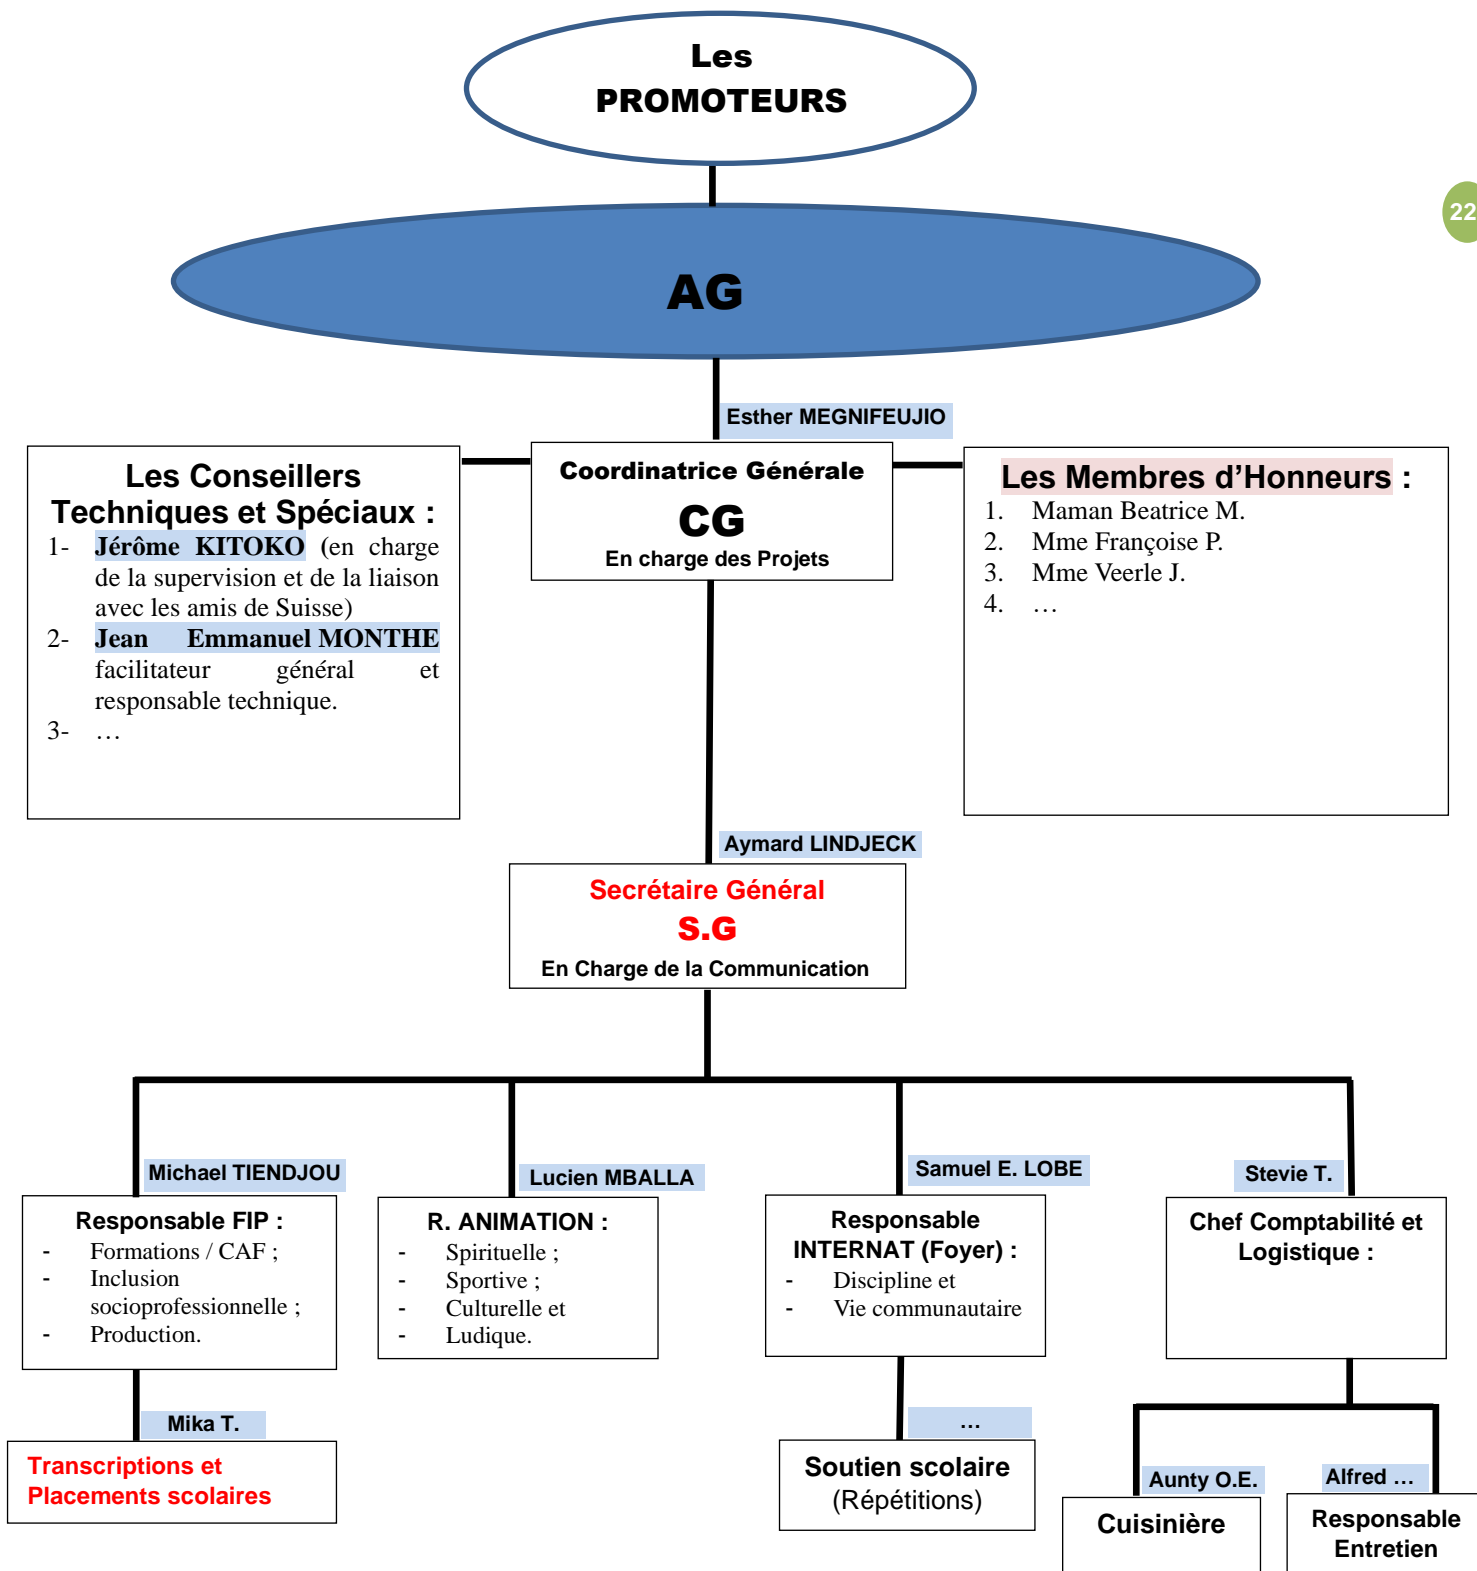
Les PROMOTEURS

22

AG

Esther MEGNIFEUJIO

Les Conseillers Techniques et Spéciaux :
1- Jérôme KITOKO (en charge de la supervision et de la liaison avec les amis de Suisse)
2- Jean Emmanuel MONTHE facilitateur général et responsable technique.
3- …

Coordinatrice Générale
CG
En charge des Projets

Les Membres d'Honneurs :
1. Maman Beatrice M.
2. Mme Françoise P.
3. Mme Veerle J.
4. …

Aymard LINDJECK

Secrétaire Général
S.G
En Charge de la Communication

Michael TIENDJOU

Responsable FIP :
- Formations / CAF ;
- Inclusion socioprofessionnelle ;
- Production.

Lucien MBALLA

R. ANIMATION :
- Spirituelle ;
- Sportive ;
- Culturelle et
- Ludique.

Samuel E. LOBE

Responsable INTERNAT (Foyer) :
- Discipline et
- Vie communautaire

Stevie T.

Chef Comptabilité et Logistique :

Mika T.

Transcriptions et Placements scolaires

…

Soutien scolaire (Répétitions)

Aunty O.E.

Cuisinière

Alfred …

Responsable Entretien